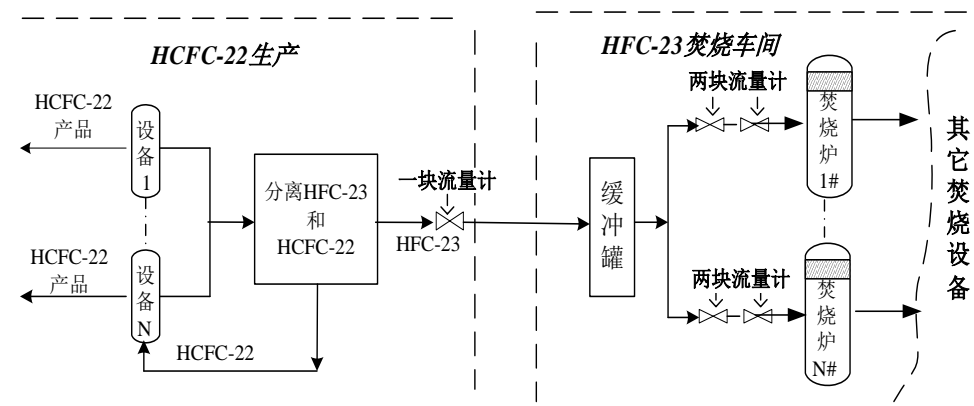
HCFC-22生产

HFC-23焚烧车间

HCFC-22
产品

设
备
1

HCFC-22
产品

设
备
N

分离HFC-23
和
HCFC-22

一块流量计

HFC-23

HCFC-22

缓
冲
罐

两块流量计

焚
烧
炉
1#

两块流量计

焚
烧
炉
N#

其
它
焚
烧
设
备